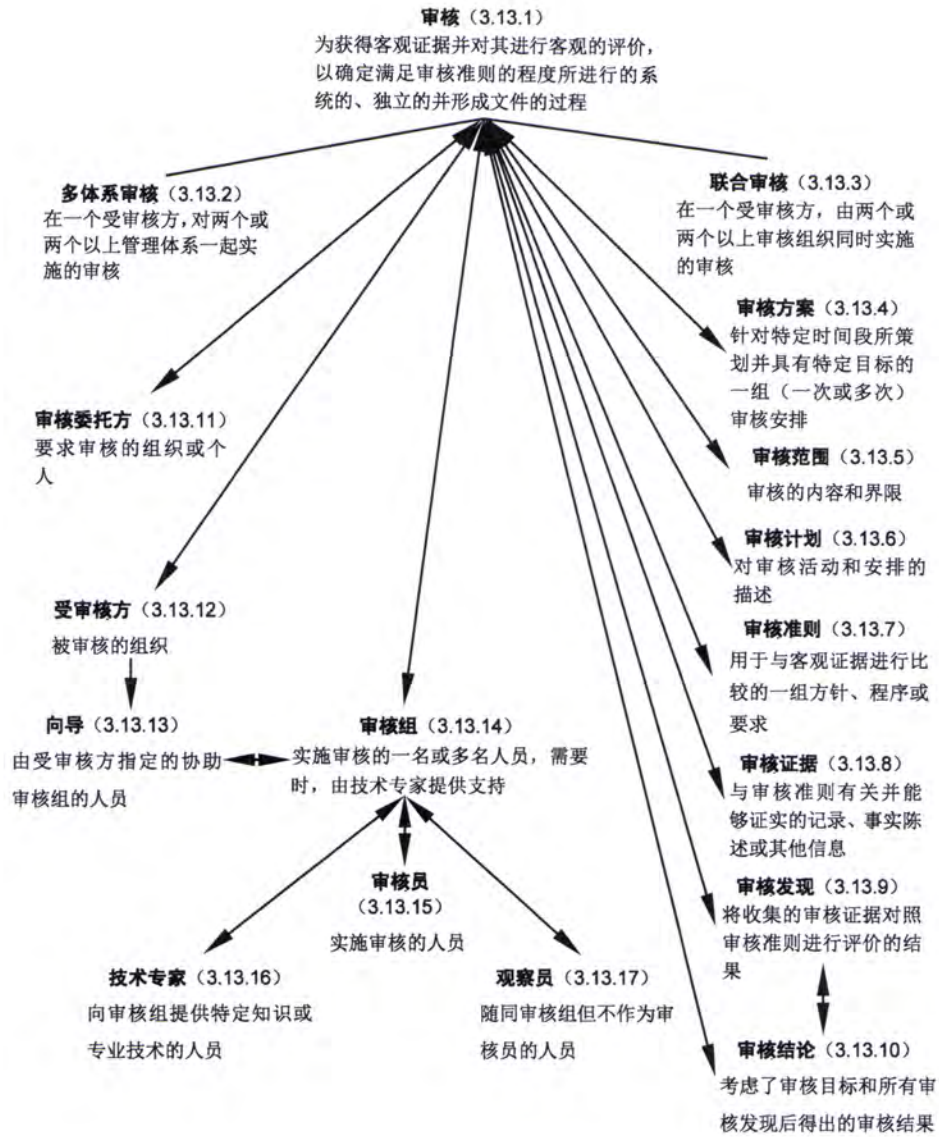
审核（3.13.1）
为获得客观证据并对其进行客观的评价，以确定满足审核准则的程度所进行的系统的、独立的并形成文件的过程

多体系审核（3.13.2）
在一个受审核方，对两个或两个以上管理体系一起实施的审核

联合审核（3.13.3）
在一个受审核方，由两个或两个以上审核组织同时实施的审核

审核方案（3.13.4）
针对特定时间段所策划并具有特定目标的一组（一次或多次）审核安排

审核委托方（3.13.11）
要求审核的组织或个人

审核范围（3.13.5）
审核的内容和界限

审核计划（3.13.6）
对审核活动和安排的描述

受审核方（3.13.12）
被审核的组织

审核准则（3.13.7）
用于与客观证据进行比较的一组方针、程序或要求

向导（3.13.13）
由受审核方指定的协助审核组的人员

审核组（3.13.14）
实施审核的一名或多名人员，需要时，由技术专家提供支持

审核证据（3.13.8）
与审核准则有关并能够证实的记录、事实陈述或其他信息

审核员
（3.13.15）
实施审核的人员

审核发现（3.13.9）
将收集的审核证据对照审核准则进行评价的结果

技术专家（3.13.16）
向审核组提供特定知识或专业技术的人员

观察员（3.13.17）
随同审核组但不作为审核员的人员

审核结论（3.13.10）
考虑了审核目标和所有审核发现后得出的审核结果